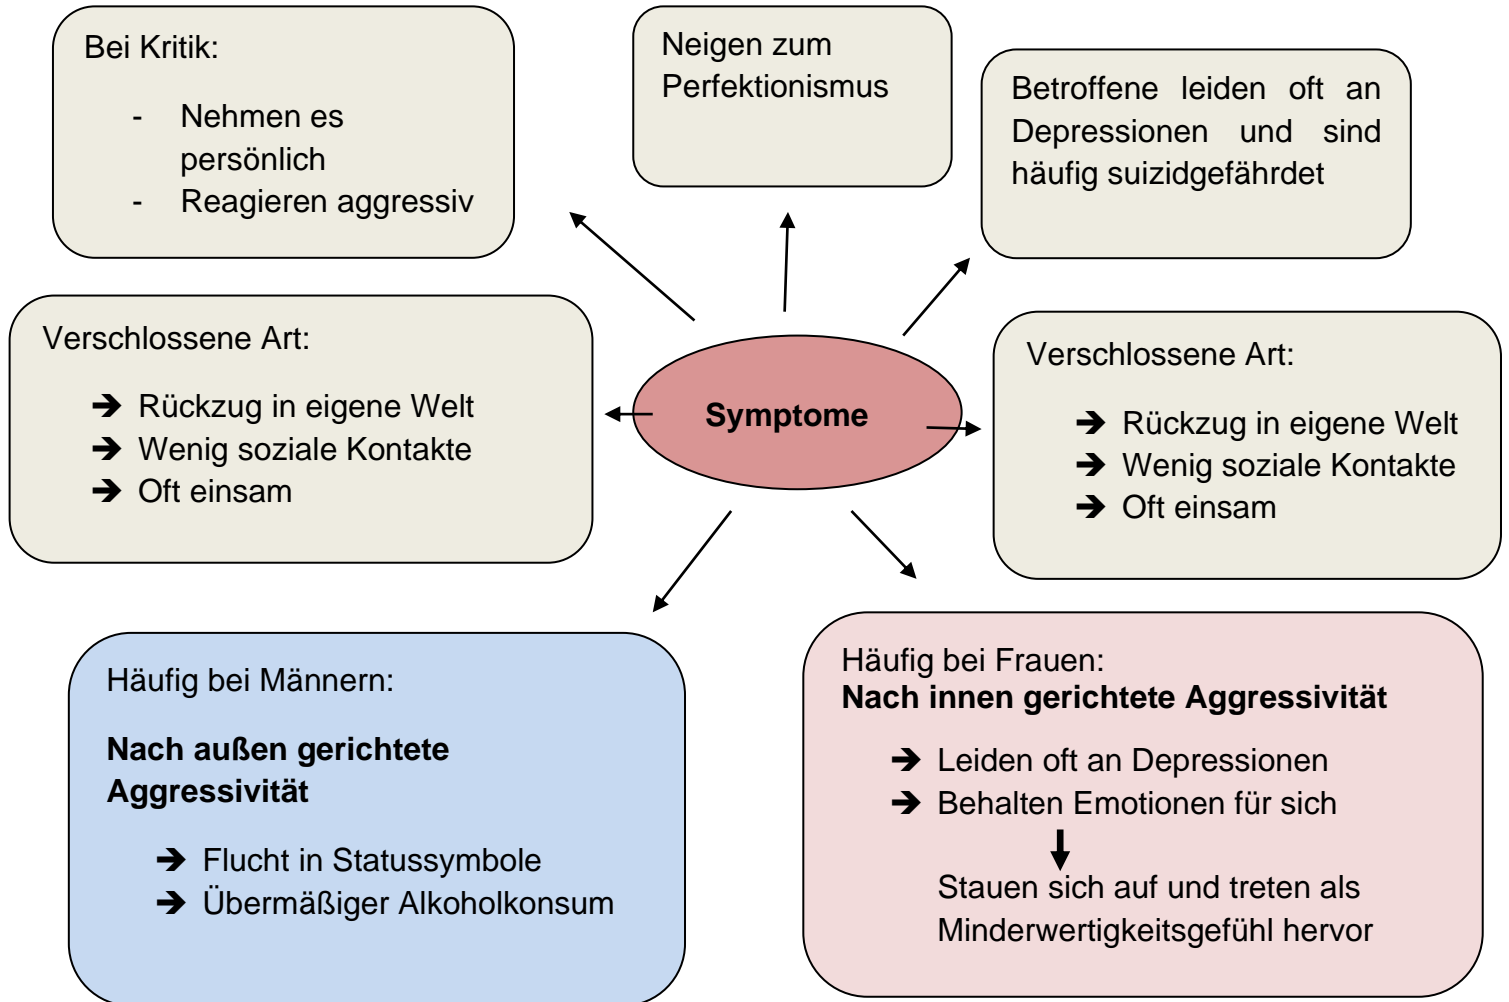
Bei Kritik:

- Nehmen es persönlich
- Reagieren aggressiv

Neigen zum Perfektionismus

Betroffene leiden oft an Depressionen und sind häufig suizidgefährdet

Verschlossene Art:

➔ Rückzug in eigene Welt
➔ Wenig soziale Kontakte
➔ Oft einsam

**Symptome**

Verschlossene Art:

➔ Rückzug in eigene Welt
➔ Wenig soziale Kontakte
➔ Oft einsam

Häufig bei Männern:

**Nach außen gerichtete Aggressivität**

➔ Flucht in Statussymbole
➔ Übermäßiger Alkoholkonsum

Häufig bei Frauen:
**Nach innen gerichtete Aggressivität**

➔ Leiden oft an Depressionen
➔ Behalten Emotionen für sich

Stauen sich auf und treten als Minderwertigkeitsgefühl hervor